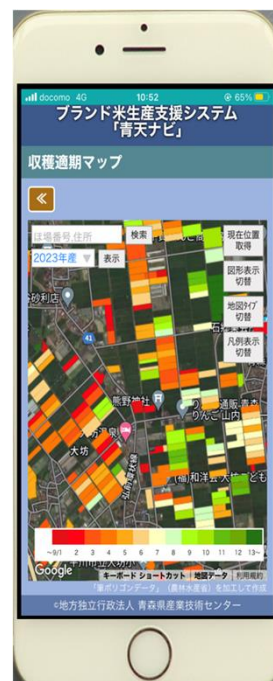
docomo 4G 10:52 65%

ブランド米生産支援システム
「青天ナビ」

収穫適期マップ

«

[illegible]場番号 住所
検索
現在位置取得
2023年産
表示
図形表示切替
地図タイプ切替
凡例表示切替

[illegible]砂利店
41
熊野神社
大坊
りんご山内
(福)和洋会 大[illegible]

~9/1 2 3 4 5 6 7 8 9 10 11 12 13~

Google
キーボード ショートカット 地図データ 利用規約
「筆ポリゴンデータ」(農林水産省)を加工して作成

○地方独立行政法人 青森県産業技術センター